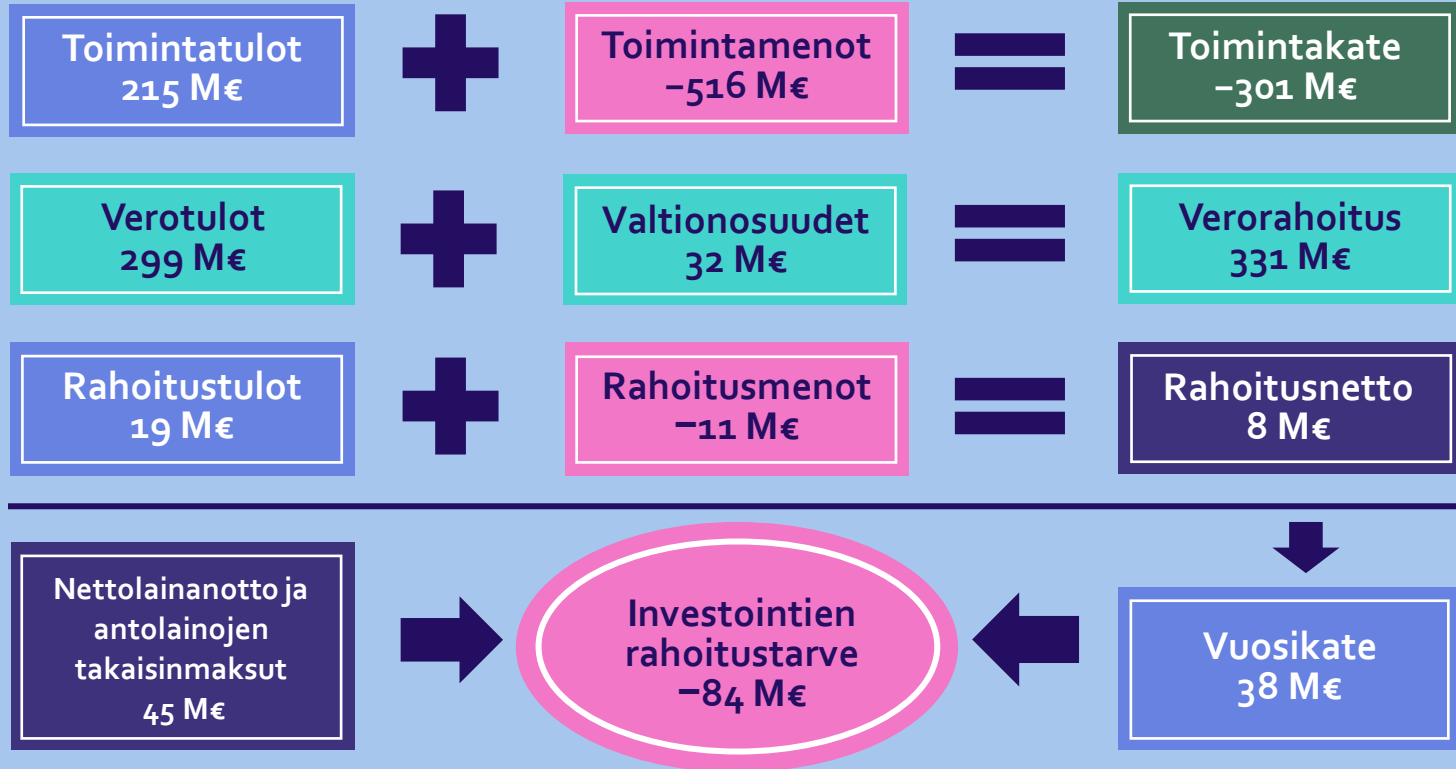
Toimintatulot
215 M€

Toimintamenot
−516 M€

Toimintakate
−301 M€

Verotulot
299 M€

Valtionosuudet
32 M€

Verorahoitus
331 M€

Rahoitustulot
19 M€

Rahoitusmenot
−11 M€

Rahoitusnetto
8 M€

Nettolainanotto ja antolainojen takaisinmaksut
45 M€

Investointien rahoitustarve
−84 M€

Vuosikate
38 M€